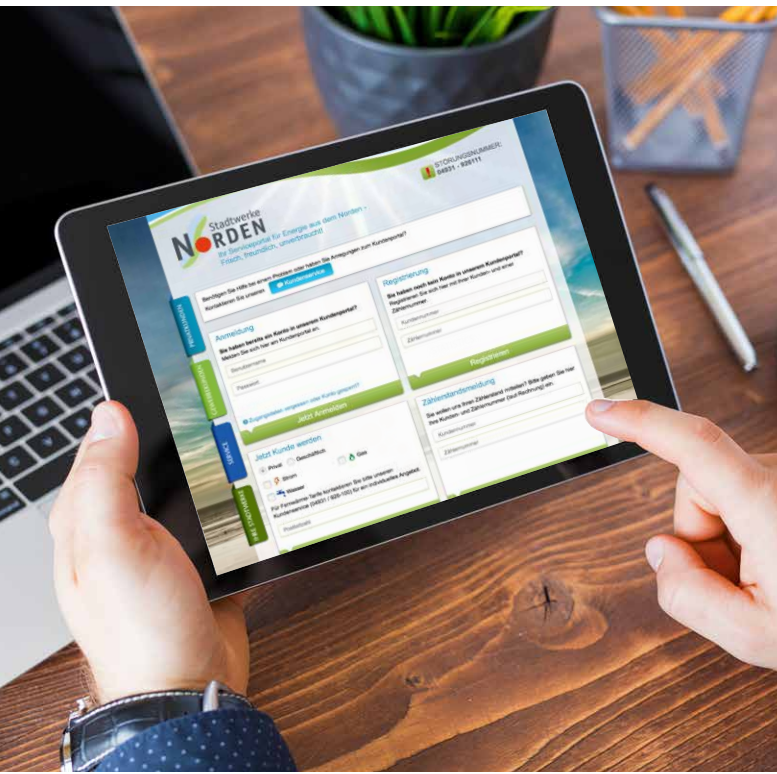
STÖRUNGSNUMMER:
04931 - 928111

Stadtwerke
NORDEN
Ihr Serviceportal für Energie aus dem Norden - Frisch, freundlich, unverbraucht

Benötigen Sie Hilfe bei einem Problem oder haben Sie Anregungen zum Kundenportal? Kontaktieren Sie uns unter: Kundenservice

PRIVATKUNDEN
GESCHÄFTSKUNDEN
SERVICE
IHRE STADTWERKE

Anmeldung
Sie haben bereits ein Konto in unserem Kundenportal?
Melden Sie sich hier an Kundenportal an.
Benutzername
Passwort
Zugangsdaten vergessen oder Konto gesperrt?
Jetzt Anmelden

Registrierung
Sie haben noch kein Konto in unserem Kundenportal?
Registrieren Sie sich hier mit Ihrer Kunden- und einer Zählernummer
Kundennummer
Zählernummer
Registrieren

Jetzt Kunde werden
Privat Geschäftlich Gas
Strom
Wasser
Für Fernwärme Tarife kontaktieren Sie bitte unseren Kundenservice (04931 / 928-105) für ein individuelles Angebot.
Postleitzahl

Zählerstandsmeldung
Sie wollen uns Ihren Zählerstand mitteilen? Bitte geben Sie hier Ihre Kunden- und Zählernummer (laut Rechnung) ein.
Kundennummer
Zählernummer